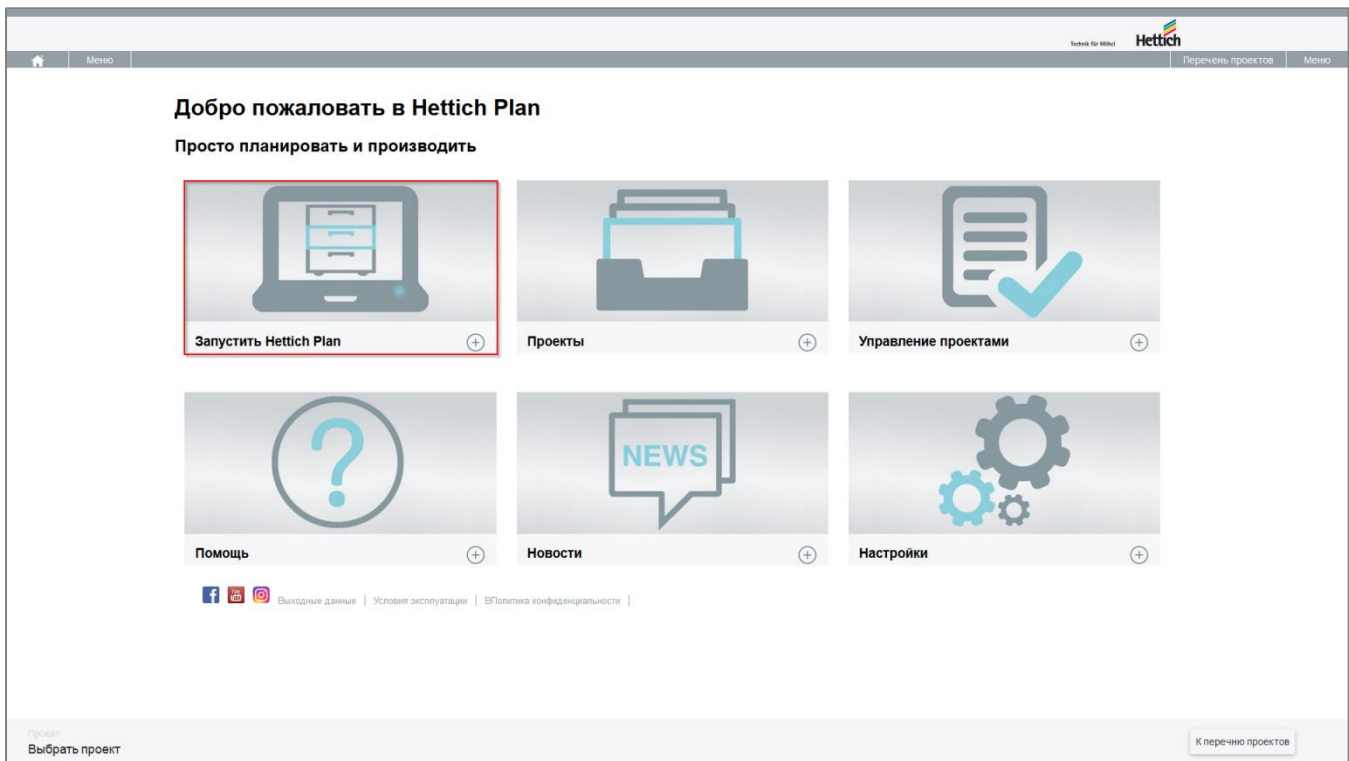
Technik für Möbel Hettich

Меню

Перечень проектов Меню

Добро пожаловать в Hettich Plan

Просто планировать и производить

Запустить Hettich Plan

Проекты

Управление проектами

Помощь

NEWS

Новости

Настройки

You Tube

Выходные данные | Условия эксплуатации | ВПолитика конфиденциальности |

Проект

Выбрать проект

К перечню проектов